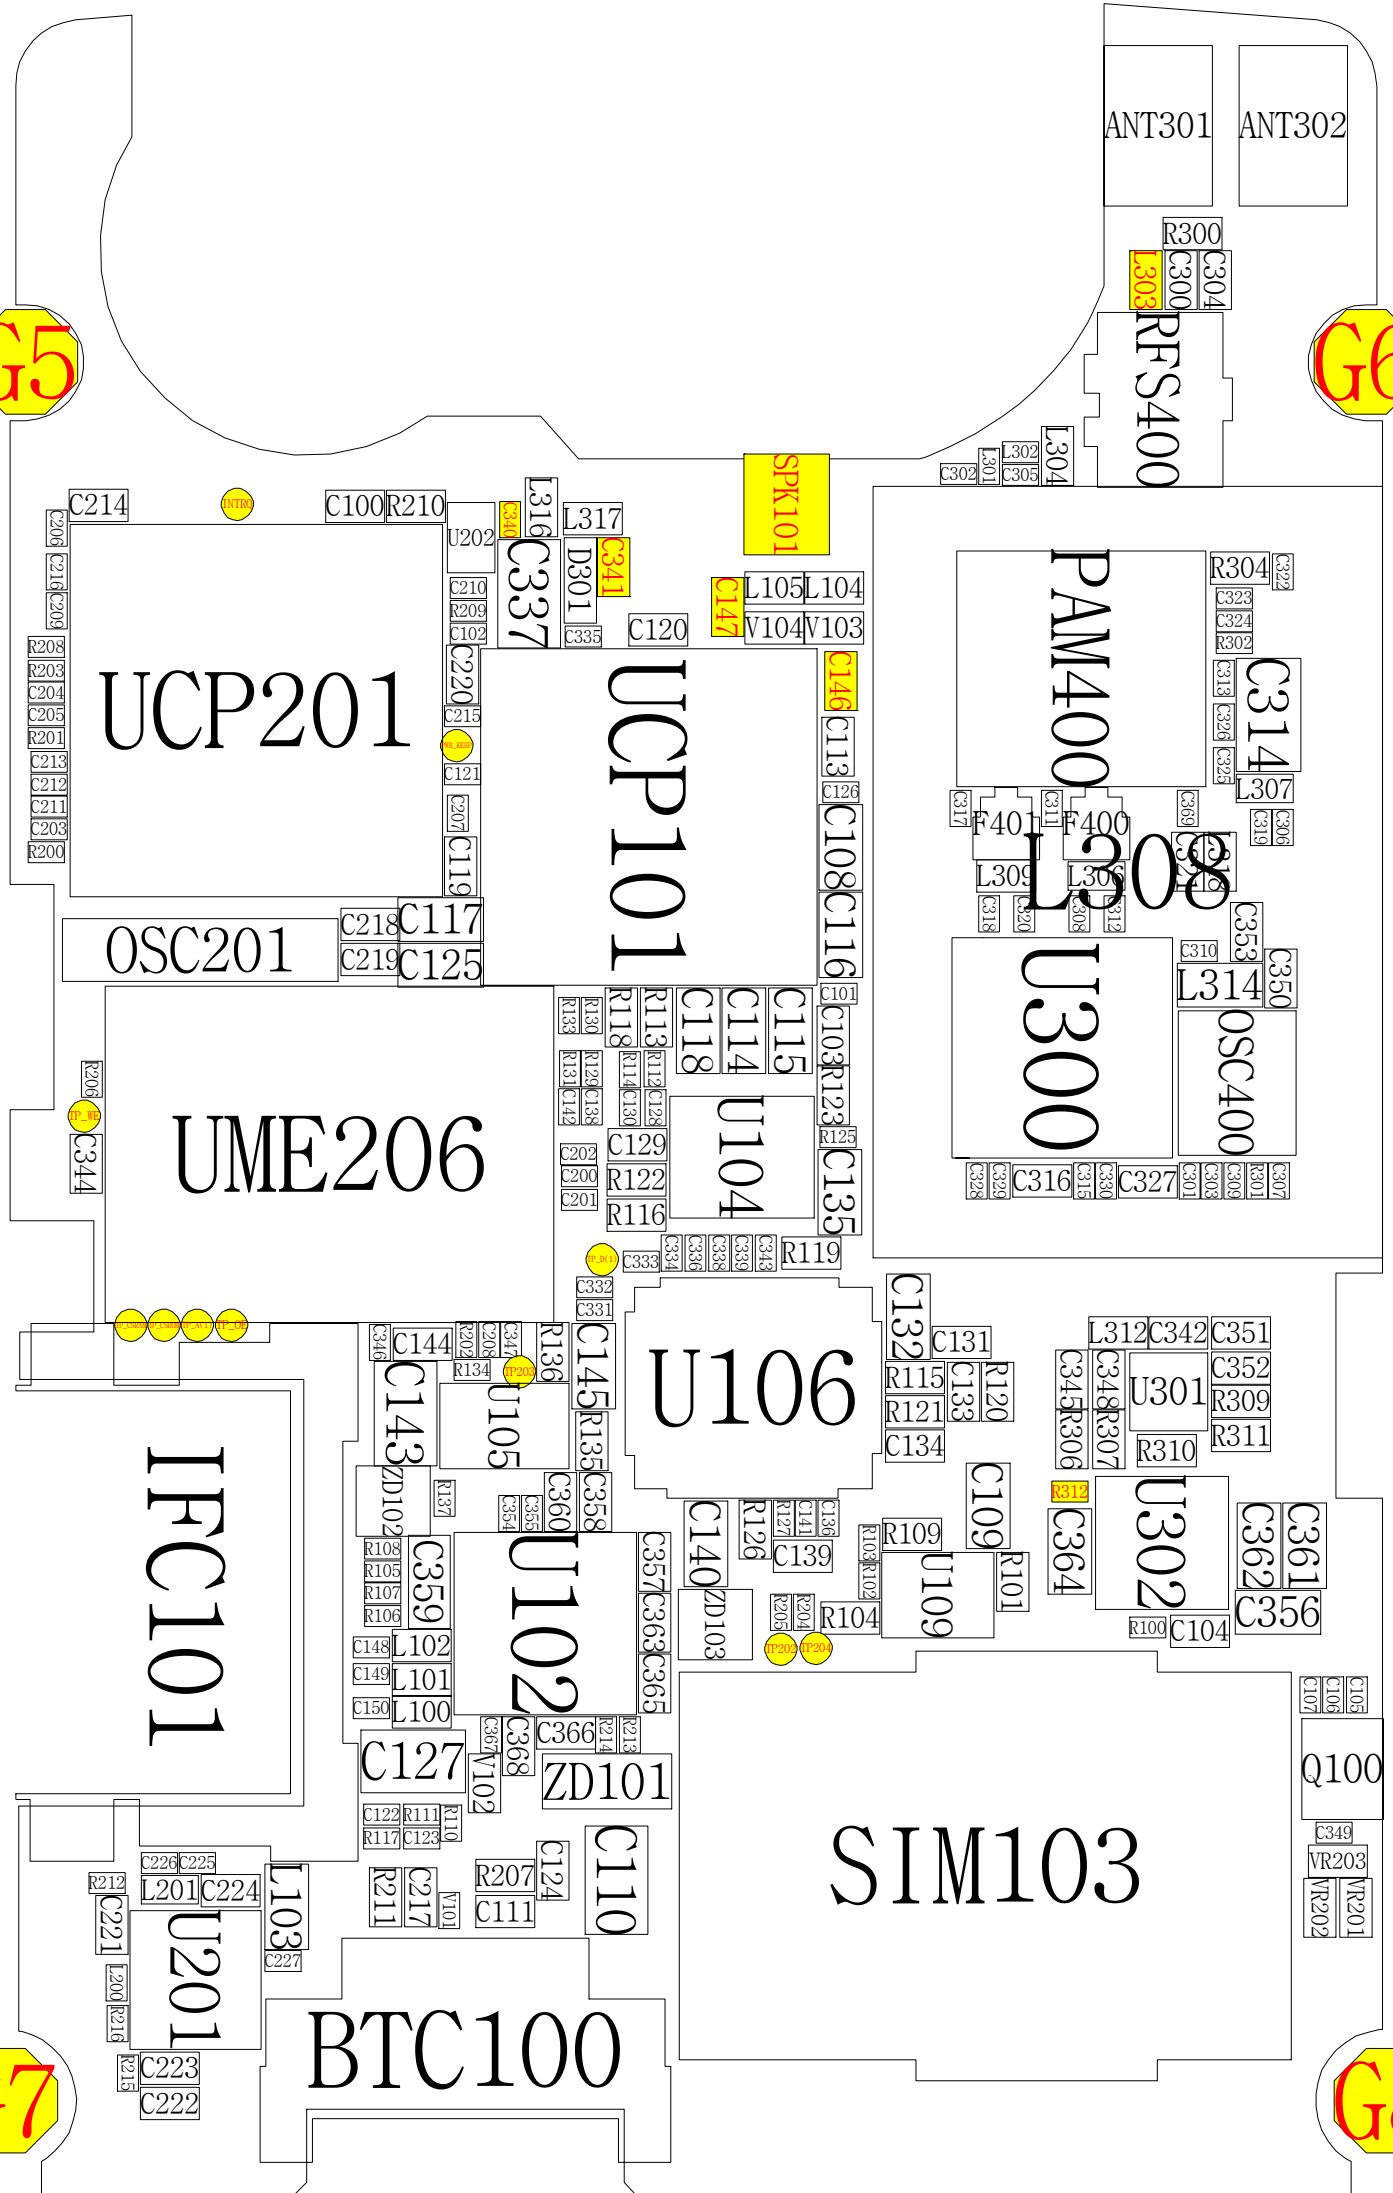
ANT301
ANT302
R300
L303
C300
C304
G5
G6
RFS400
L304
C302
L301
L302
C305
SPK101
C214
INTRO
C100
R210
C206
C216
C209
R208
R203
C204
C205
R201
C213
C212
C211
C203
R200
UCP201
U202
C340
L316
L317
C337
D301
C341
C210
R209
C102
C335
C120
C147
L105
L104
V104
V103
PAM400
R304
C322
C323
C324
R302
C313
C326
C325
C314
L307
C220
C215
C121
C207
C119
UCP101
C146
C113
C126
C108
C116
C317
F401
C311
F400
C369
C319
C306
L308
L309
L306
C318
C320
C308
C312
C353
C310
L314
C350
U300
OSC400
C218
C117
C219
C125
OSC201
C101
C103
R123
R125
C135
R133
R130
R118
R113
C118
C114
C115
R131
R129
R114
R112
C142
C138
C130
C128
U104
C129
R122
R116
C202
C200
C201
C328
C329
C316
C315
C330
C327
C301
C303
C309
R301
C307
R206
TP_WE
C344
UME206
TP_DC1
C333
C334
C336
C338
C339
C343
R119
C332
C331
U106
C132
C131
R115
C133
R120
R121
C134
L312
C342
C351
C345
C348
U301
C352
R309
R306
R307
R310
R311
C346
C144
R202
C208
C347
R136
C145
R134
TP203
U105
C143
R135
ZD102
R137
C360
C358
C354
C355
IFC101
R108
R105
R107
R106
C359
U102
C357
C363
C365
C140
R126
R127
C141
C136
C139
R103
R102
R109
C109
U109
R101
R312
C364
U302
C362
C361
C356
R100
C104
ZD103
R205
R204
R104
TP202
TP204
C148
L102
C149
L101
C150
L100
C127
C367
V102
C368
C366
R214
R213
ZD101
SIM103
C107
C106
C105
Q100
C349
VR203
VR202
VR201
C122
R111
R110
R117
C123
C110
C124
R207
R211
C217
V101
C111
C226
C225
R212
L201
C224
L103
C221
U201
C227
L200
R216
R215
C223
C222
BTC100
F7
G8